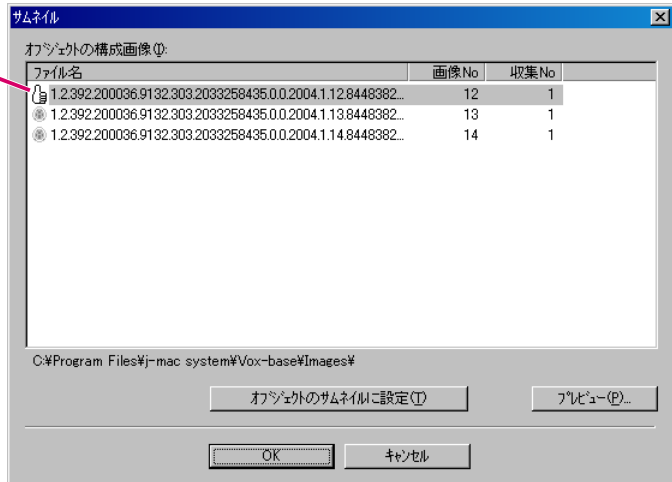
サムネイル

オブジェクトの構成画像(I):

| ファイル名 | 画像No | 収集No |
|---|---|---|
| 1.2.392.200036.9132.303.2033258435.0.0.2004.1.12.8448382... | 12 | 1 |
| 1.2.392.200036.9132.303.2033258435.0.0.2004.1.13.8448382... | 13 | 1 |
| 1.2.392.200036.9132.303.2033258435.0.0.2004.1.14.8448382... | 14 | 1 |

C:¥Program Files¥j-mac system¥Vox-base¥Images¥

オブジェクトのサムネイルに設定(T)

プレビュー(P)...

OK

キャンセル